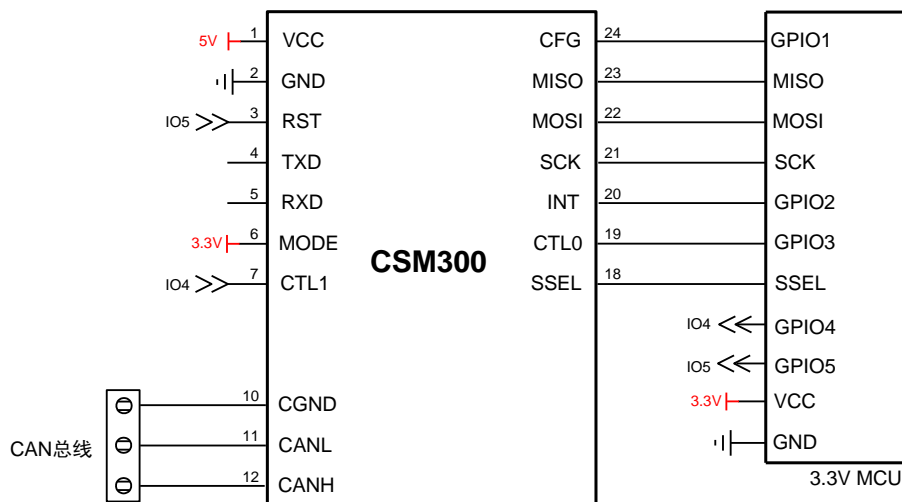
5V 1 VCC
2 GND
IO5 3 RST
4 TXD
5 RXD
3.3V 6 MODE
IO4 7 CTL1
10 CGND
CAN总线 11 CANL
12 CANH

CSM300

CFG 24
MISO 23
MOSI 22
SCK 21
INT 20
CTL0 19
SSEL 18

GPIO1
MISO
MOSI
SCK
GPIO2
GPIO3
SSEL
IO4 GPIO4
IO5 GPIO5
3.3V VCC
GND
3.3V MCU